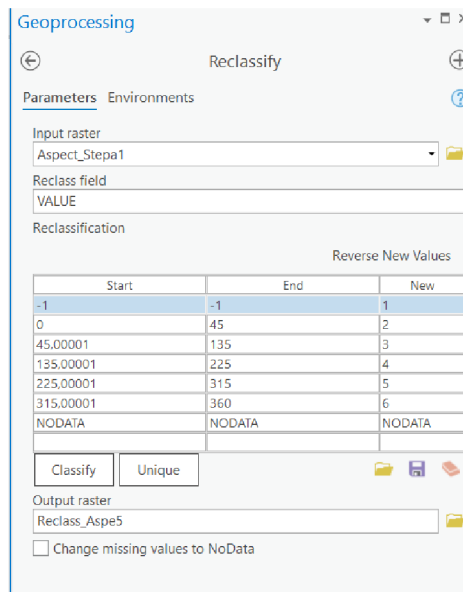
Geoprocessing

Reclassify

Parameters Environments

Input raster
Aspect_Stepa1
Reclass field
VALUE
Reclassification

Reverse New Values

| Start | End | New |
|---|---|---|
| -1 | -1 | 1 |
| 0 | 45 | 2 |
| 45,00001 | 135 | 3 |
| 135,00001 | 225 | 4 |
| 225,00001 | 315 | 5 |
| 315,00001 | 360 | 6 |
| NODATA | NODATA | NODATA |
| | | |

Classify Unique

Output raster
Reclass_Aspe5

Change missing values to NoData